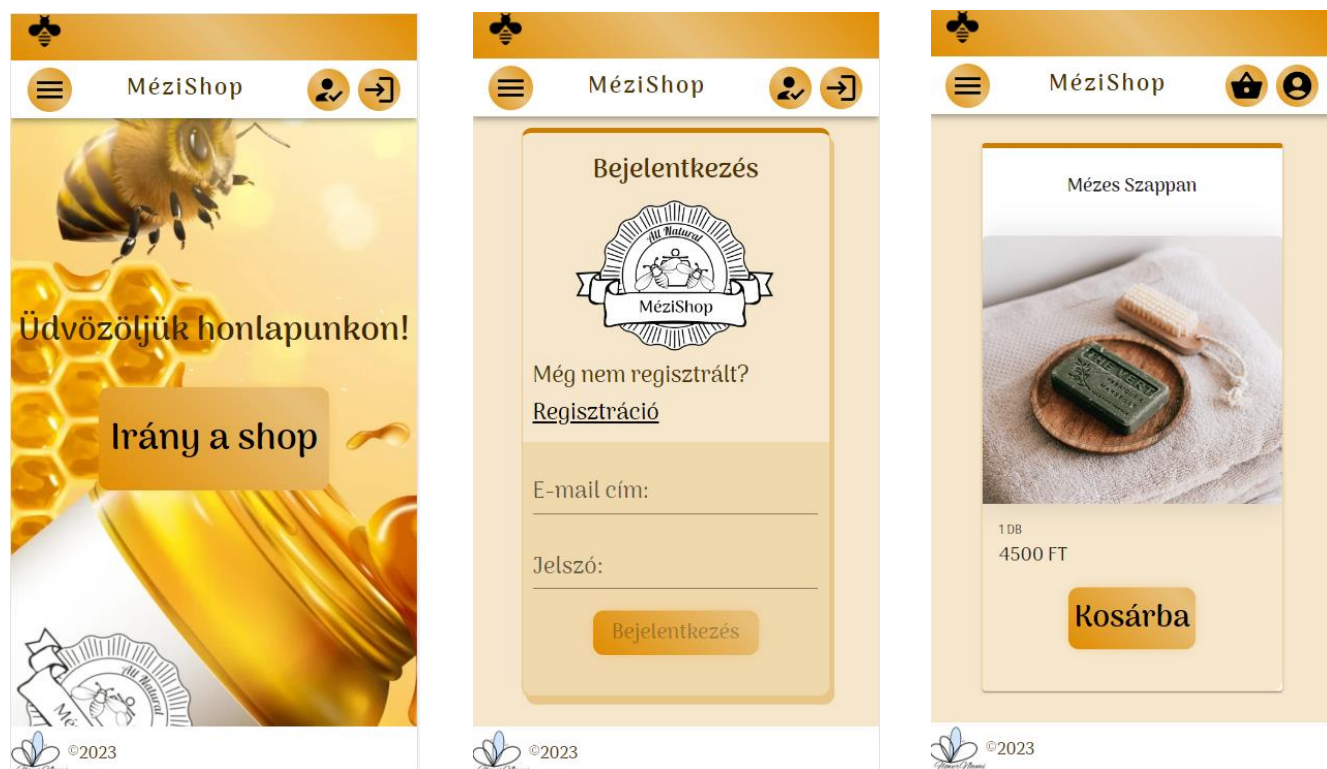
MéziShop

Üdvözöljük honlapunkon!

Irány a shop

All Natural

©2023

MéziShop

Bejelentkezés

All Natural
MéziShop

Még nem regisztrált?

Regisztráció

E-mail cím:

Jelszó:

Bejelentkezés

©2023

MéziShop

Mézes Szappan

1 DB
4500 FT

Kosárba

©2023